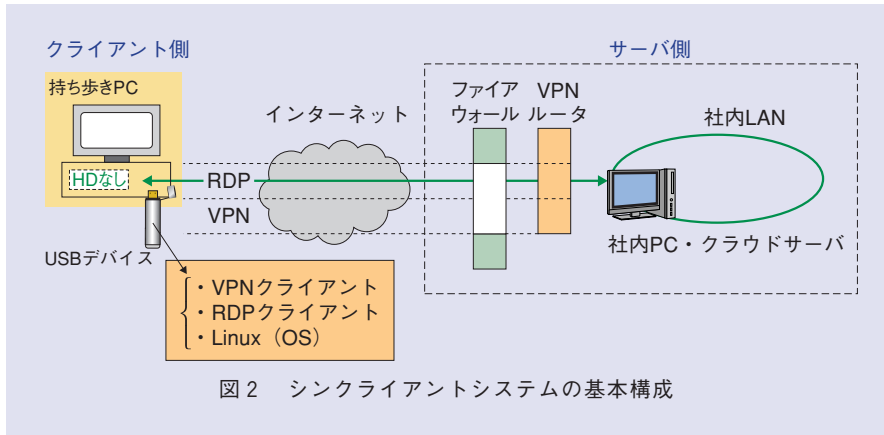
クライアント側

サーバ側

持ち歩きPC

HDなし

インターネット

ファイアウォール

VPNルータ

社内LAN

RDP

VPN

社内PC・クラウドサーバ

USBデバイス

・VPNクライアント
・RDPクライアント
・Linux（OS）

図2　シンクライアントシステムの基本構成